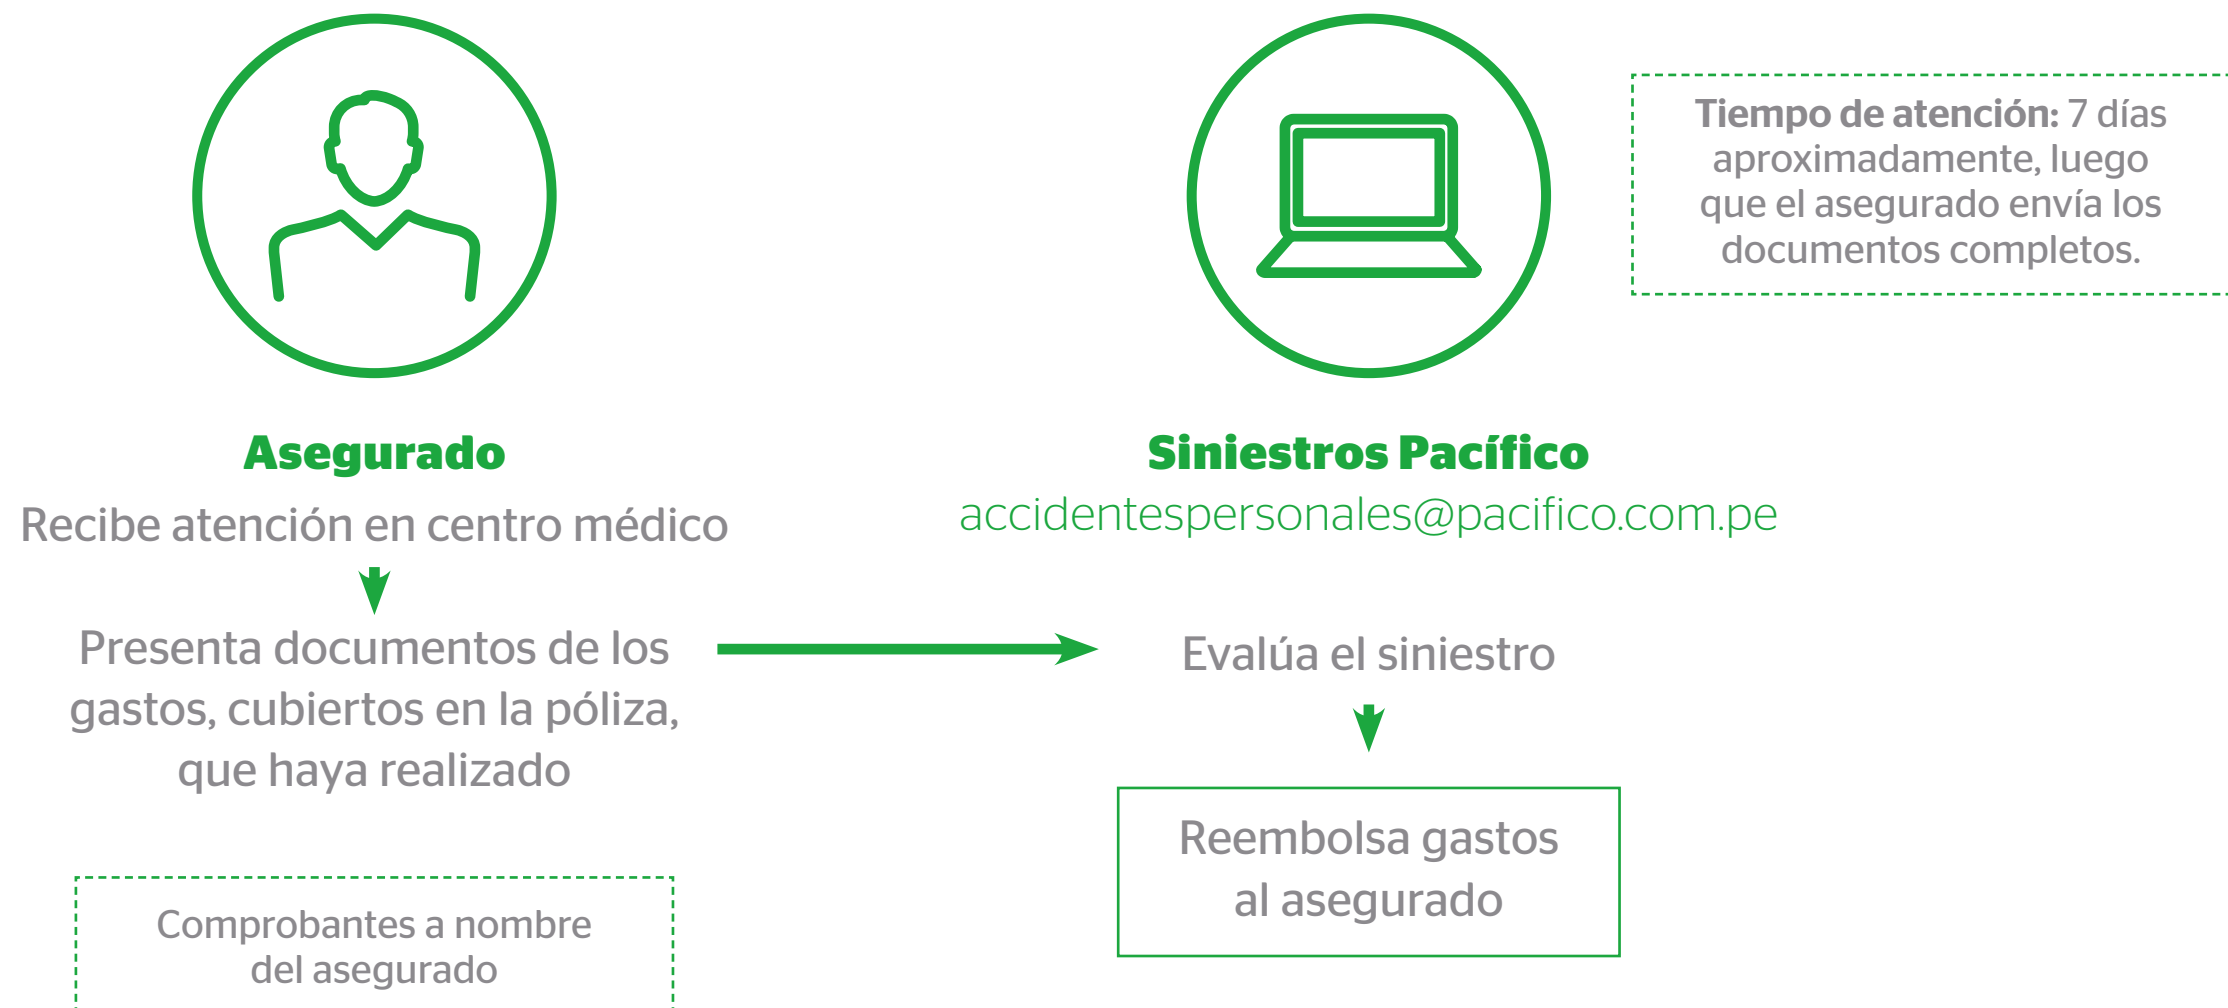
Tiempo de atención: 7 días aproximadamente, luego que el asegurado envía los documentos completos.

Asegurado

Recibe atención en centro médico

Presenta documentos de los gastos, cubiertos en la póliza, que haya realizado

Comprobantes a nombre del asegurado

Siniestros Pacífico

accidentespersonales@pacifico.com.pe

Evalúa el siniestro

Reembolsa gastos al asegurado